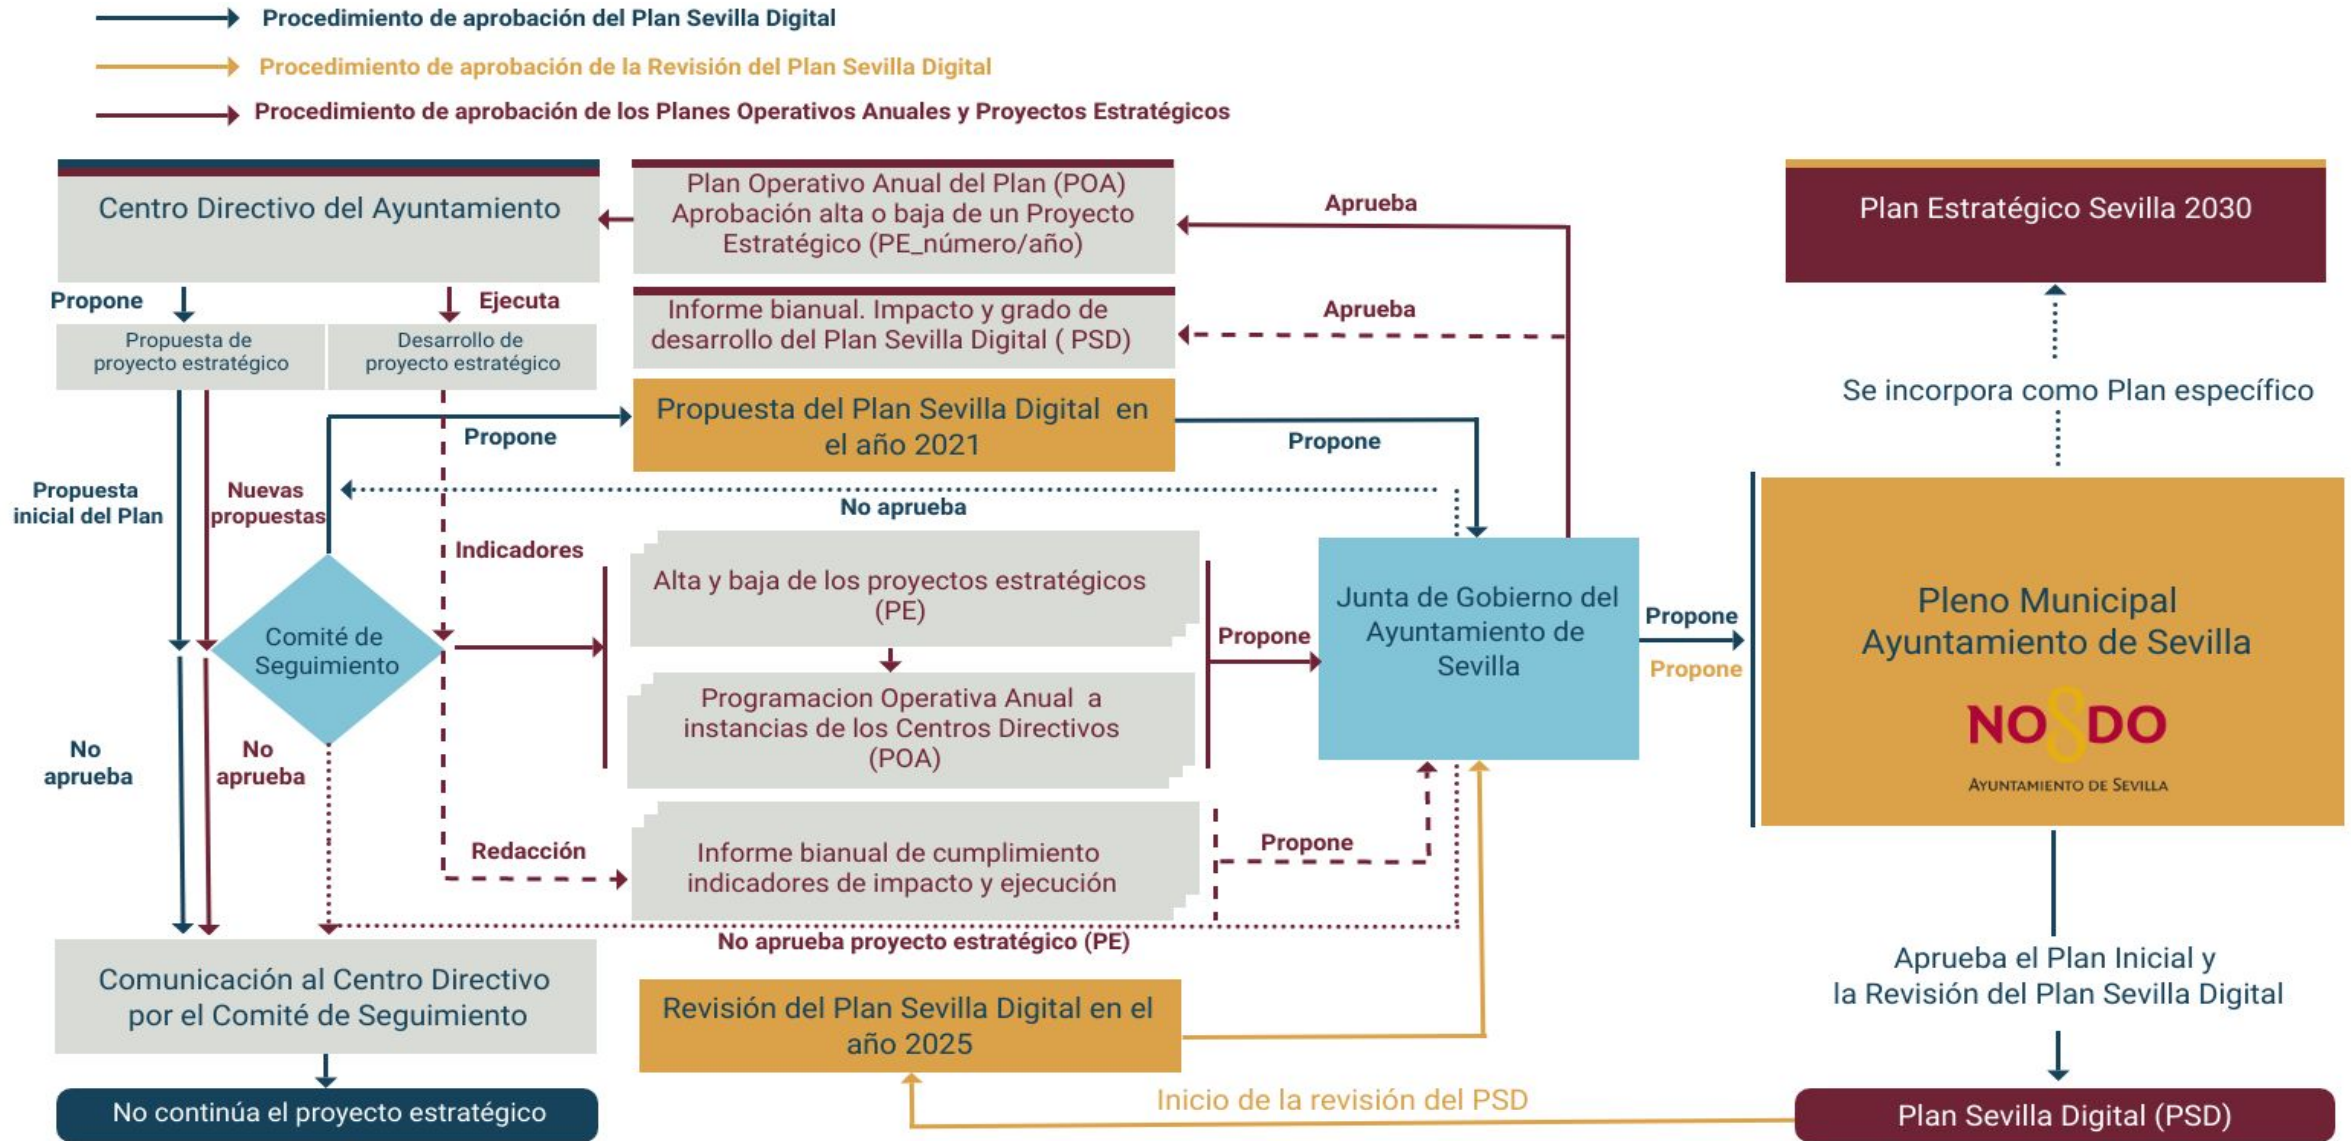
Procedimiento de aprobación del Plan Sevilla Digital

Procedimiento de aprobación de la Revisión del Plan Sevilla Digital

Procedimiento de aprobación de los Planes Operativos Anuales y Proyectos Estratégicos

Centro Directivo del Ayuntamiento

Plan Operativo Anual del Plan (POA) Aprobación alta o baja de un Proyecto Estratégico (PE_número/año)

Aprueba

Plan Estratégico Sevilla 2030

Propone

Ejecuta

Propuesta de proyecto estratégico

Desarrollo de proyecto estratégico

Informe bianual. Impacto y grado de desarrollo del Plan Sevilla Digital ( PSD)

Aprueba

Se incorpora como Plan específico

Propone

Propuesta del Plan Sevilla Digital en el año 2021

Propone

Propuesta inicial del Plan

Nuevas propuestas

No aprueba

Indicadores

Alta y baja de los proyectos estratégicos (PE)

Comité de Seguimiento

Propone

Junta de Gobierno del Ayuntamiento de Sevilla

Propone

Propone

Pleno Municipal Ayuntamiento de Sevilla

NO8DO

Ayuntamiento de Sevilla

Programacion Operativa Anual a instancias de los Centros Directivos (POA)

No aprueba

No aprueba

Redacción

Informe bianual de cumplimiento indicadores de impacto y ejecución

Propone

No aprueba proyecto estratégico (PE)

Comunicación al Centro Directivo por el Comité de Seguimiento

Aprueba el Plan Inicial y la Revisión del Plan Sevilla Digital

Revisión del Plan Sevilla Digital en el año 2025

No continúa el proyecto estratégico

Inicio de la revisión del PSD

Plan Sevilla Digital (PSD)